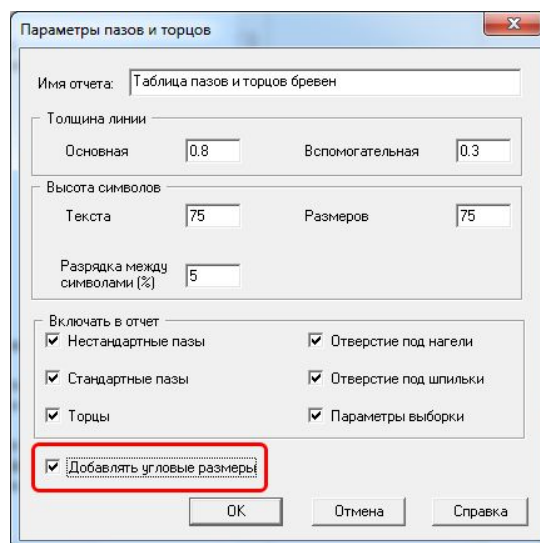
Параметры пазов и торцов

Имя отчета: Таблица пазов и торцов бревен

Толщина линии
Основная 0.8
Вспомогательная 0.3

Высота символов
Текста 75
Размеров 75
Разрядка между символами (%) 5

Включать в отчет
☑ Нестандартные пазы
☑ Отверстие под нагели
☑ Стандартные пазы
☑ Отверстие под шпильки
☑ Торцы
☑ Параметры выборки

☑ Добавлять угловые размеры

OK
Отмена
Справка